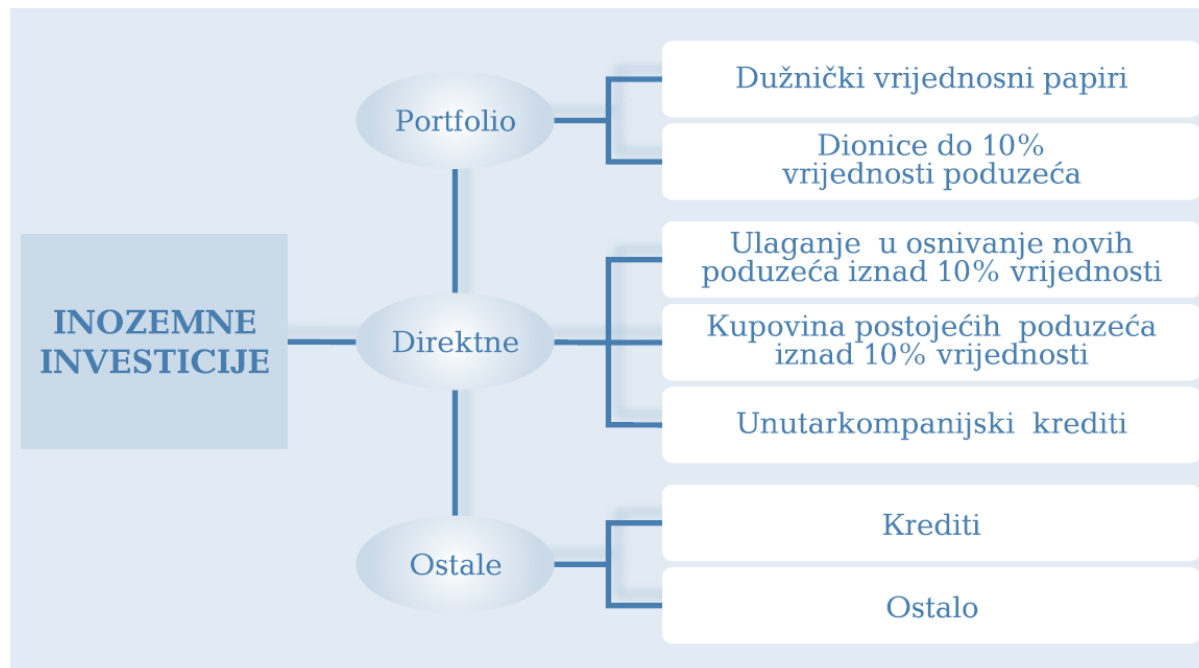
INOZEMNE INVESTICIJE

Portfolio

Dužnički vrijednosni papiri

Dionice do 10% vrijednosti poduzeća

Direktne

Ulaganje u osnivanje novih poduzeća iznad 10% vrijednosti

Kupovina postojećih poduzeća iznad 10% vrijednosti

Unutarkompanijski krediti

Ostale

Krediti

Ostalo